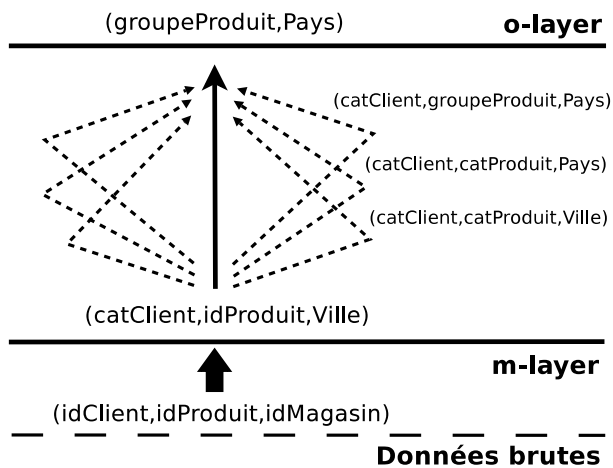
(groupeProduit,Pays)

o-layer

(catClient,groupeProduit,Pays)

(catClient,catProduit,Pays)

(catClient,catProduit,Ville)

(catClient,idProduit,Ville)

m-layer

(idClient,idProduit,idMagasin)

Données brutes